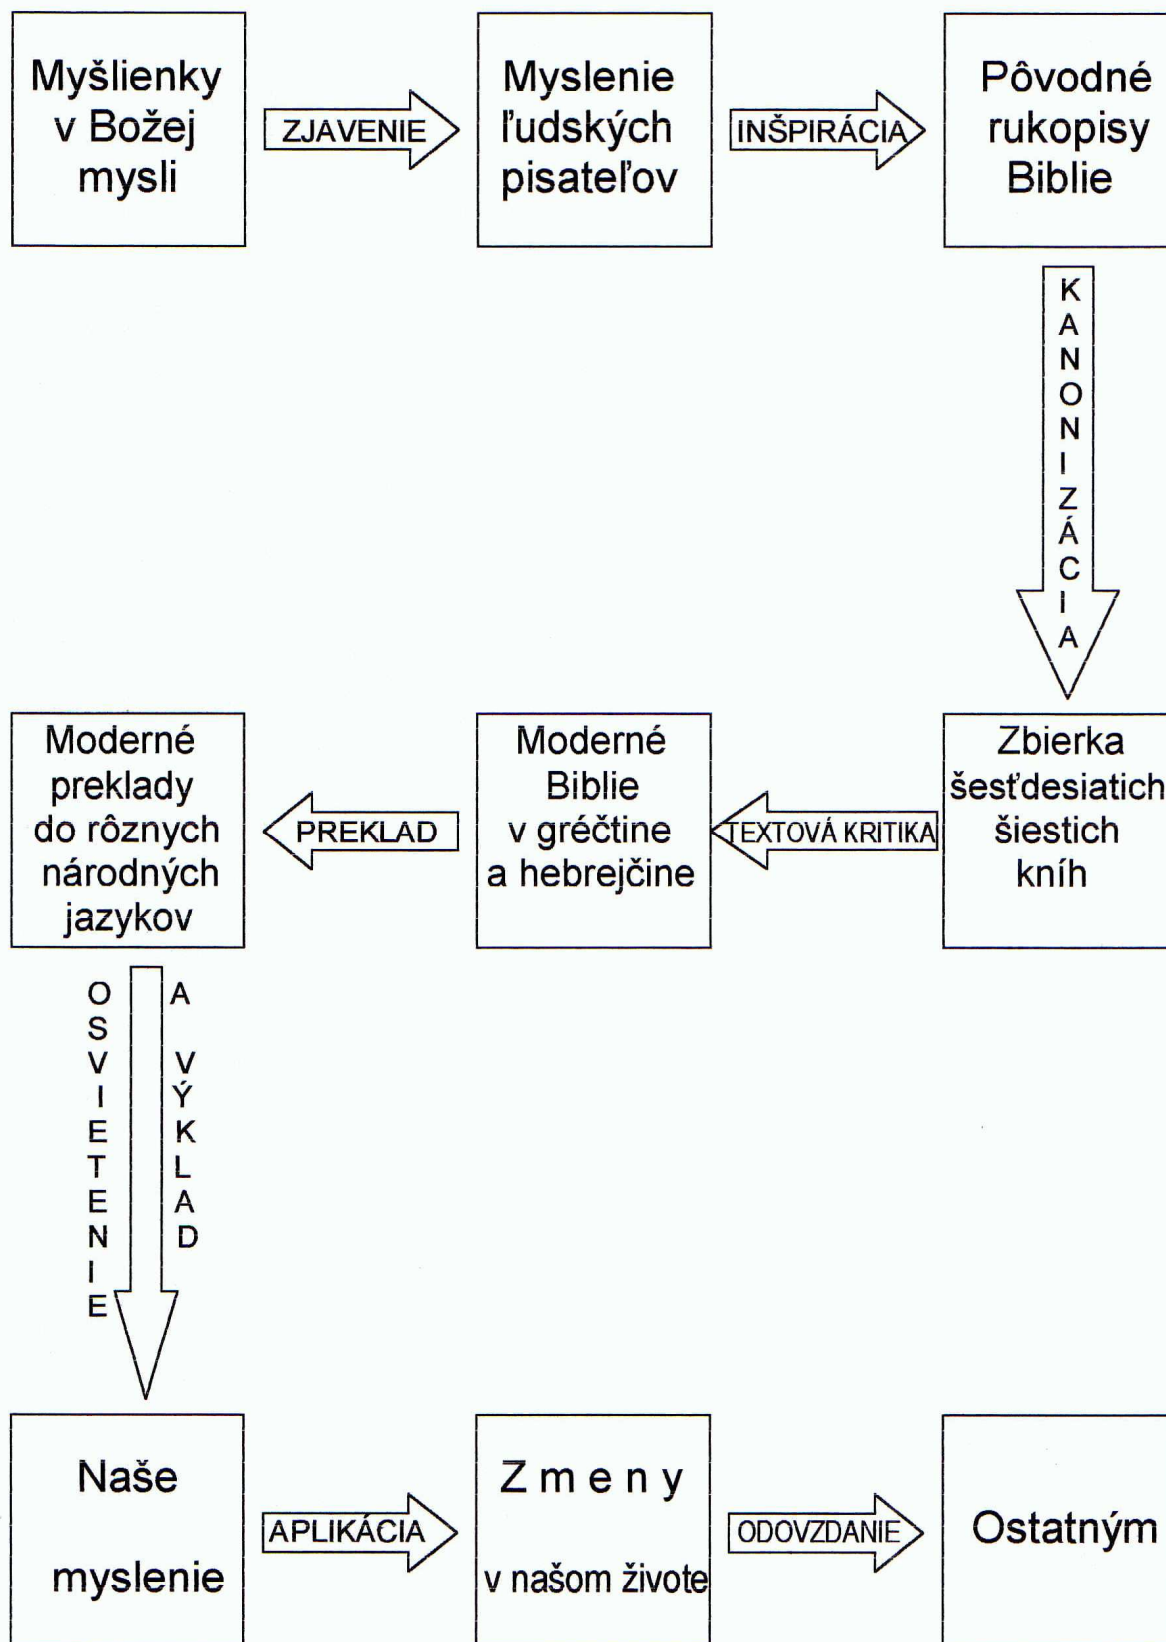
Myšlienky v Božej mysli

ZJAVENIE

Myslenie ľudských pisateľov

INŠPIRÁCIA

Pôvodné rukopisy Biblie

KANONIZÁCIA

Zbierka šesťdesiatich šiestich kníh

TEXTOVÁ KRITIKA

Moderné Biblie v gréčtine a hebrejčine

PREKLAD

Moderné preklady do rôznych národných jazykov

OSVIETENIE

A VÝKLAD

Naše myslenie

APLIKÁCIA

Zmeny v našom živote

ODOVZDANIE

Ostatným